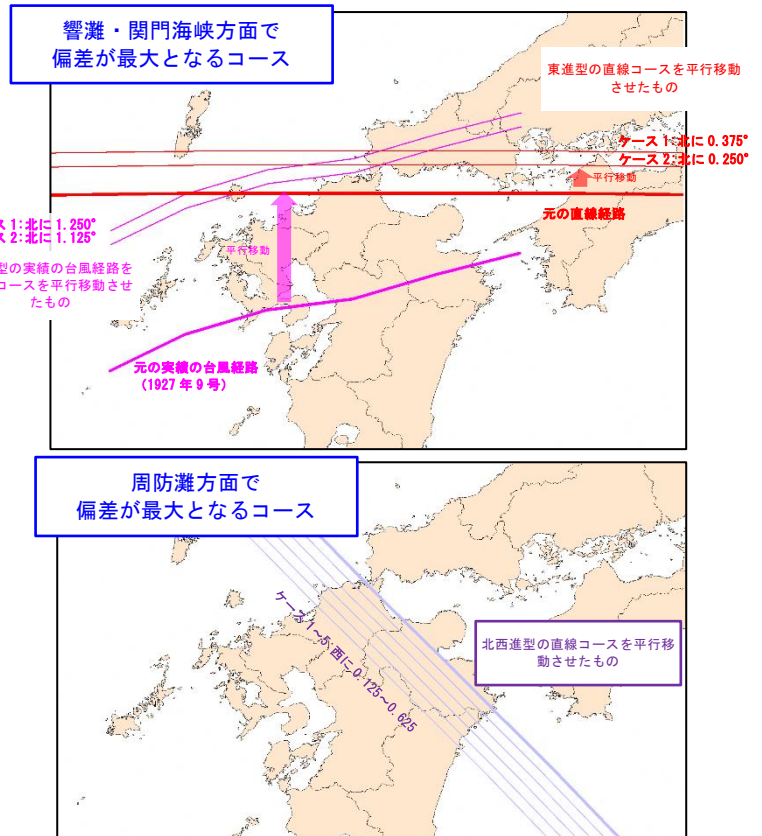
響灘・関門海峡方面で
偏差が最大となるコース

東進型の直線コースを平行移動させたもの

ケース 1:北に 0.375°
ケース 2:北に 0.250°

平行移動

元の直線経路

ス 1:北に 1.250°
ス 2:北に 1.125°

平行移動

型の実績の台風経路をコースを平行移動させたもの

元の実績の台風経路
(1927 年 9 号)

周防灘方面で
偏差が最大となるコース

ケース 1~5:西に 0.125~0.625

北西進型の直線コースを平行移動させたもの